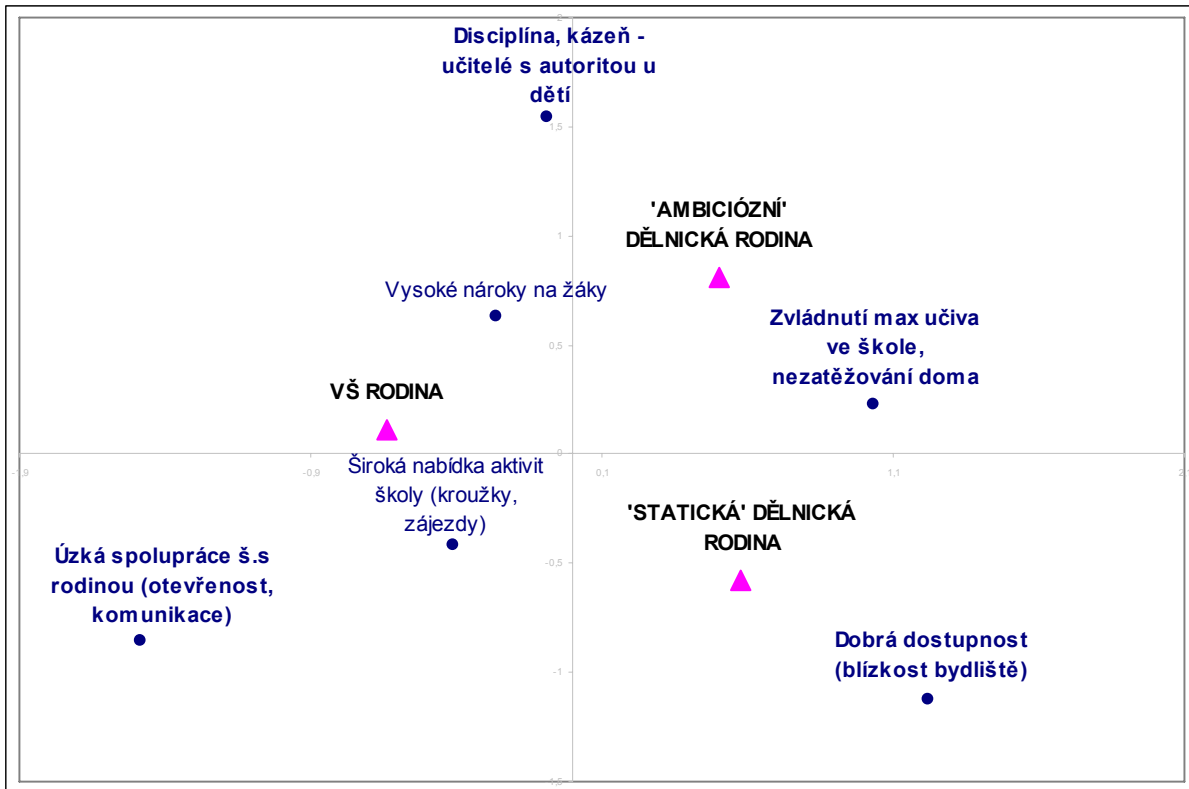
Disciplína, kázeň - učitelé s autoritou u dětí

2

1,5

'AMBICIÓZNÍ' DĚLNICKÁ RODINA

1

Vysoké nároky na žáky

Zvládnutí max učiva ve škole, nezatěžování doma

0,5

VŠ RODINA

0

-1,9

-0,9

0,1

1,1

2

Široká nabídka aktivit školy (kroužky, zájezdy)

'STATICKÁ' DĚLNICKÁ RODINA

Úzká spolupráce š.s rodinou (otevřenost, komunikace)

-0,5

Dobrá dostupnost (blízkost bydliště)

-1

-1,5